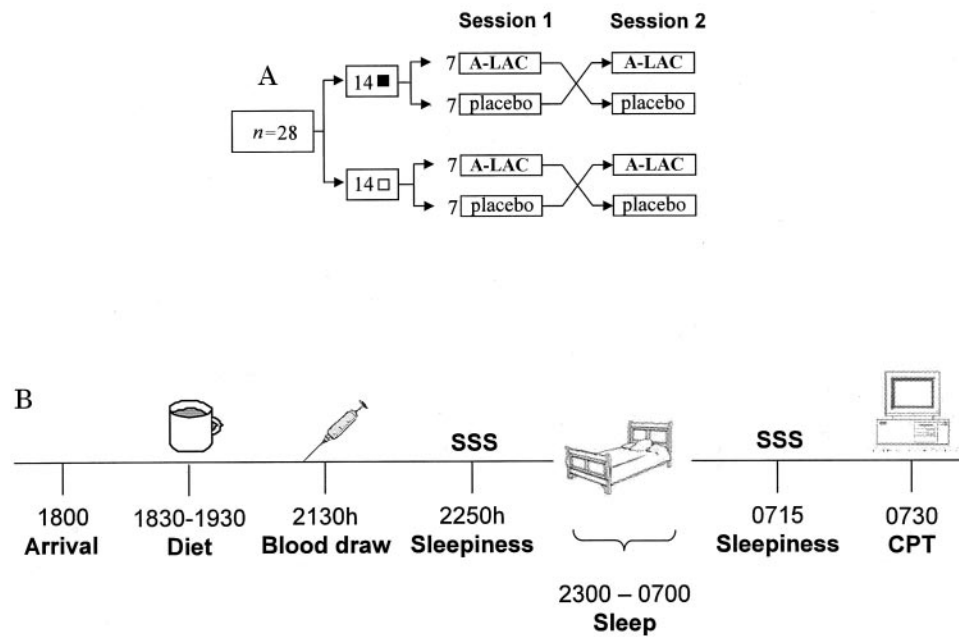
Session 1 Session 2

A

$n=28$

14 ■

7 A-LAC

7 placebo

A-LAC

placebo

14 □

7 A-LAC

7 placebo

A-LAC

placebo

B

SSS

SSS

1800 Arrival

1830-1930 Diet

2130h Blood draw

2250h Sleepiness

2300 – 0700 Sleep

0715 Sleepiness

0730 CPT